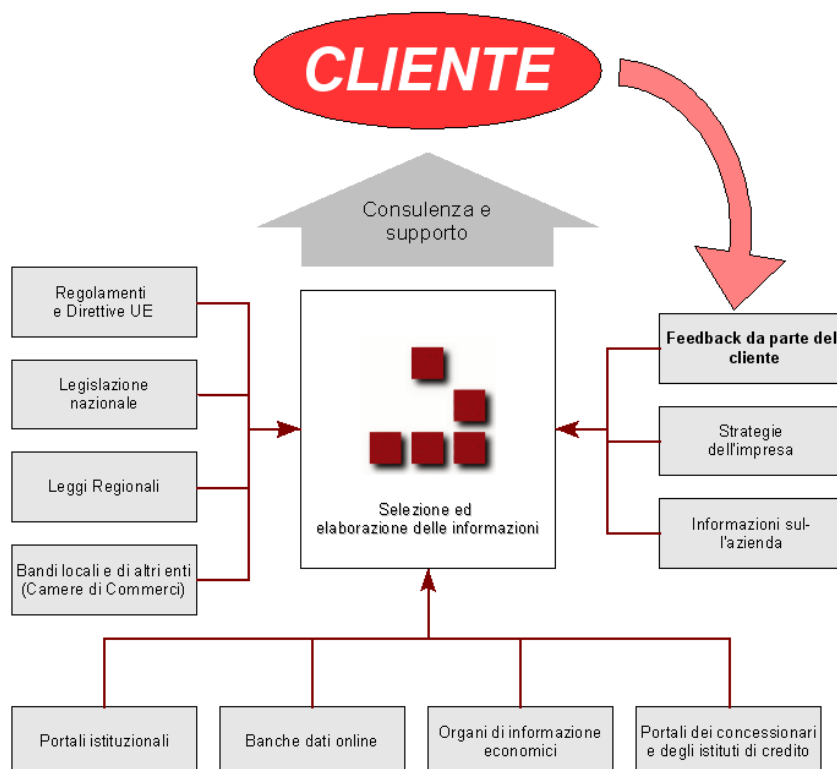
CLIENTE

Consulenza e supporto

Regolamenti e Direttive UE

Legislazione nazionale

Leggi Regionali

Bandi locali e di altri enti (Camere di Commerci)

Selezione ed elaborazione delle informazioni

Feedback da parte del cliente

Strategie dell'impresa

Informazioni sul-l'azienda

Portali istituzionali

Banche dati online

Organi di informazione economici

Portali dei concessionari e degli istituti di credito